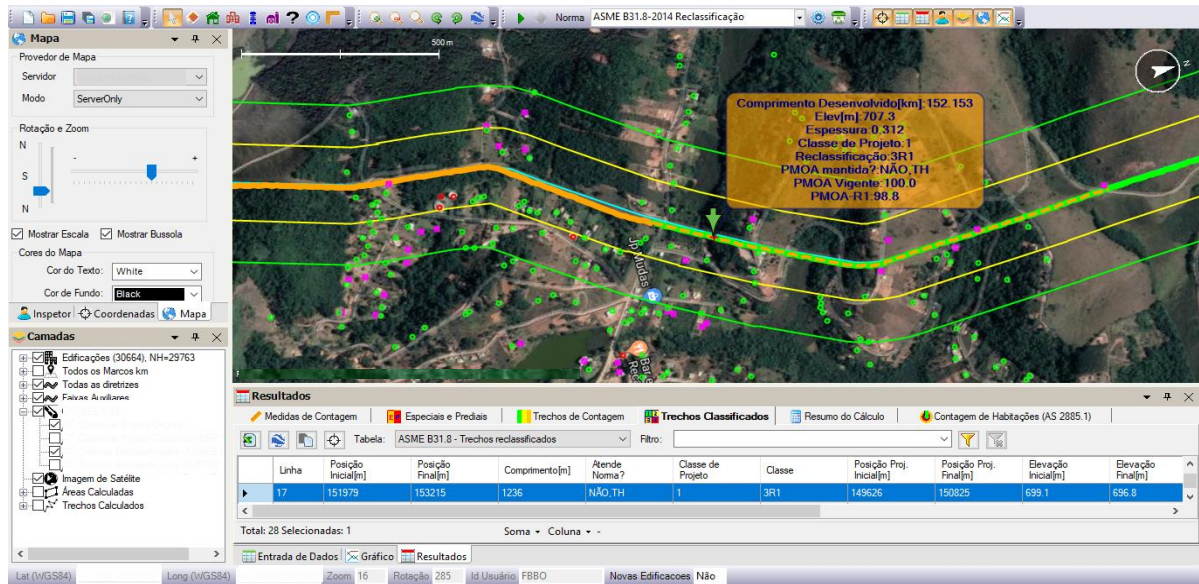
Norma ASME B31.8-2014 Reclassificação

Mapa
Provedor de Mapa
Servidor
Modo ServerOnly
Rotação e Zoom
N
S
N
Mostrar Escala Mostrar Bussola
Cores do Mapa
Cor do Texto: White
Cor de Fundo: Black
Inspetor Coordenadas Mapa

Camadas
Edificações (30664), NH=29763
Todos os Marcos km
Todas as diretrizes
Faixas Auxiliares
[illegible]
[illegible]
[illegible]
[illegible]
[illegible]
Imagem de Satélite
Áreas Calculadas
Trechos Calculados

500 m

Comprimento Desenvolvido[km]:152.153
Elev[m]:707.3
Espessura:0.312
Classe de Projeto:1
Reclassificação:3R1
PMOA mantida?:NÃO,TH
PMOA Vigente:100.0
PMOA-R1:98.8

Resultados
Medidas de Contagem | Especiais e Prediais | Trechos de Contagem | Trechos Classificados | Resumo do Cálculo | Contagem de Habitações (AS 2885.1)
Tabela: ASME B31.8 - Trechos reclassificados Filtro:

| | Linha | Posição Inicial[m] | Posição Final[m] | Comprimento[m] | Atende Norma? | Classe de Projeto | Classe | Posição Proj. Inicial[m] | Posição Proj. Final[m] | Elevação Inicial[m] | Elevação Final[m] |
|---|---|---|---|---|---|---|---|---|---|---|---|
| ▶ | 17 | 151979 | 153215 | 1236 | NÃO,TH | 1 | 3R1 | 149626 | 150825 | 699.1 | 696.8 |

Total: 28 Selecionadas: 1 Soma ▾ Coluna ▾ -
Entrada de Dados Gráfico Resultados
Lat (WGS84) Long (WGS84) Zoom 16 Rotação 285 Id Usuário FBBO Novas Edificacoes Não